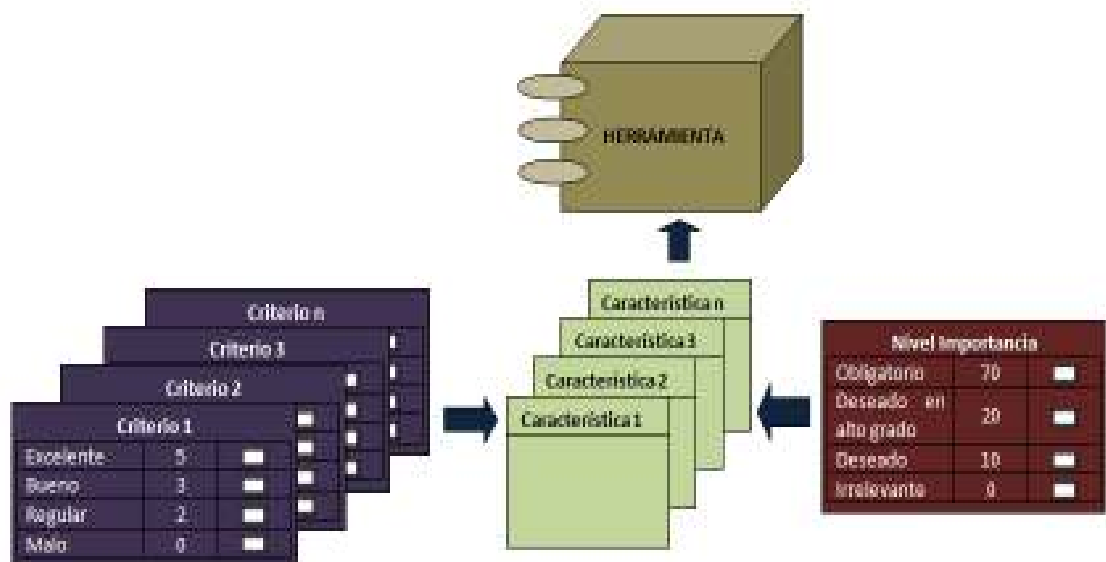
HERRAMIENTA

Criterio n

Criterio 3

Criterio 2

Criterio 1

| Excelente | 5 | |
|---|---|---|
| Bueno | 3 | |
| Regular | 2 | |
| Malo | 0 | |

Característica n

Característica 3

Característica 2

Característica 1

Nivel Importancia

| Obligatorio | 70 | |
|---|---|---|
| Deseado en alto grado | 20 | |
| Deseado | 10 | |
| Irrelevante | 0 | |